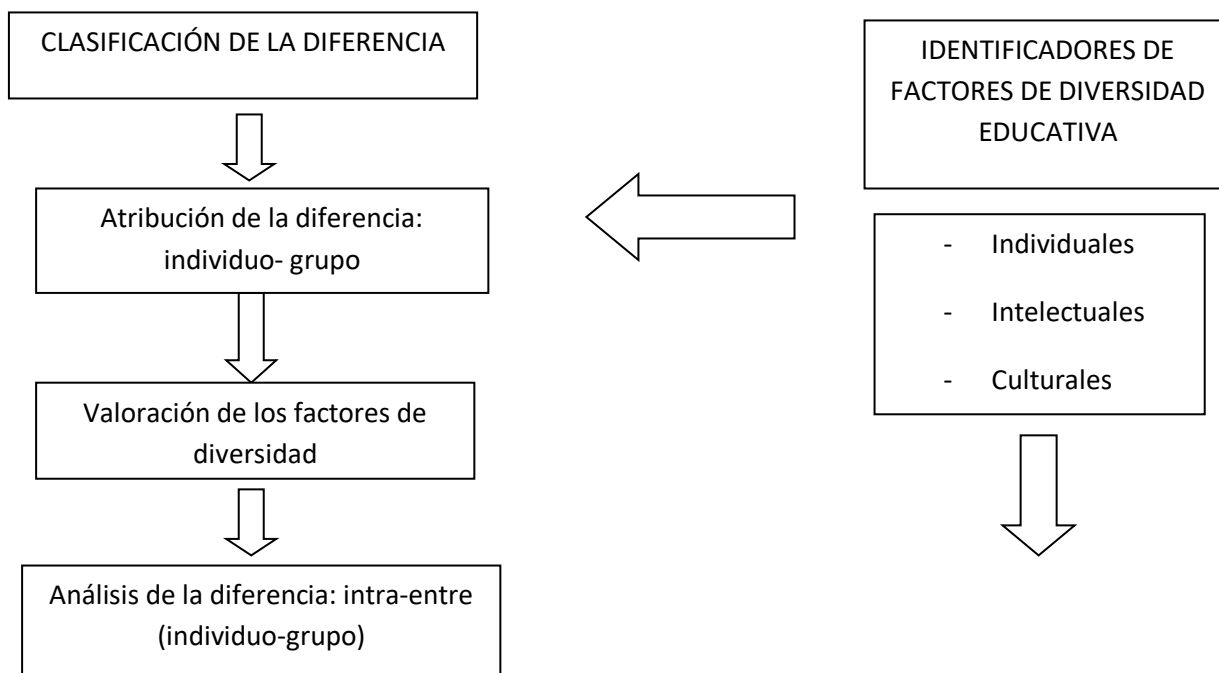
CLASIFICACIÓN DE LA DIFERENCIA

Atribución de la diferencia: individuo- grupo

Valoración de los factores de diversidad

Análisis de la diferencia: intra-entre (individuo-grupo)

IDENTIFICADORES DE FACTORES DE DIVERSIDAD EDUCATIVA

- Individuales
- Intelectuales
- Culturales